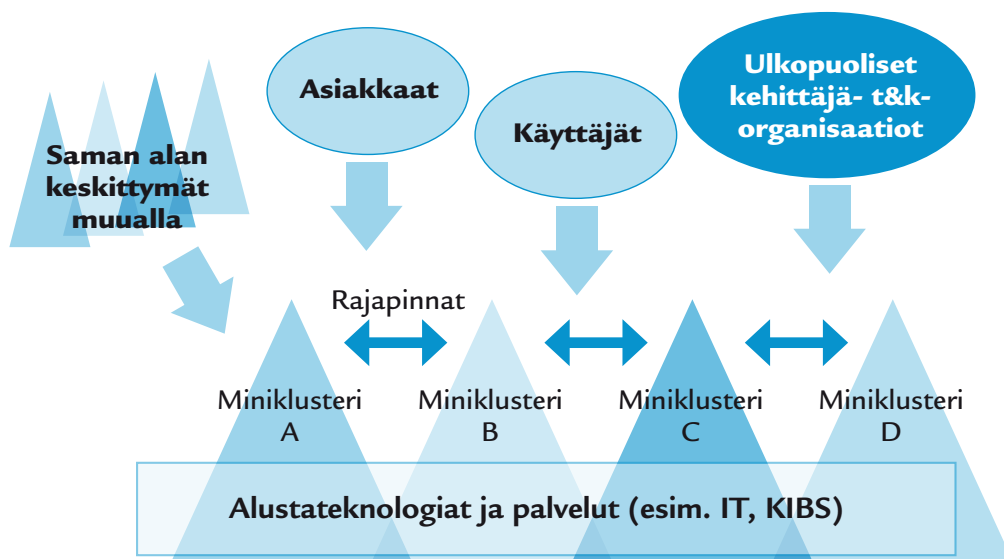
Saman alan keskittymät muualla

Asiakkaat

Käyttäjät

Ulkopuoliset kehittäjä- t&k-organisaatiot

Rajapinnat

Miniklusteri A

Miniklusteri B

Miniklusteri C

Miniklusteri D

Alustateknologiat ja palvelut (esim. IT, KIBS)